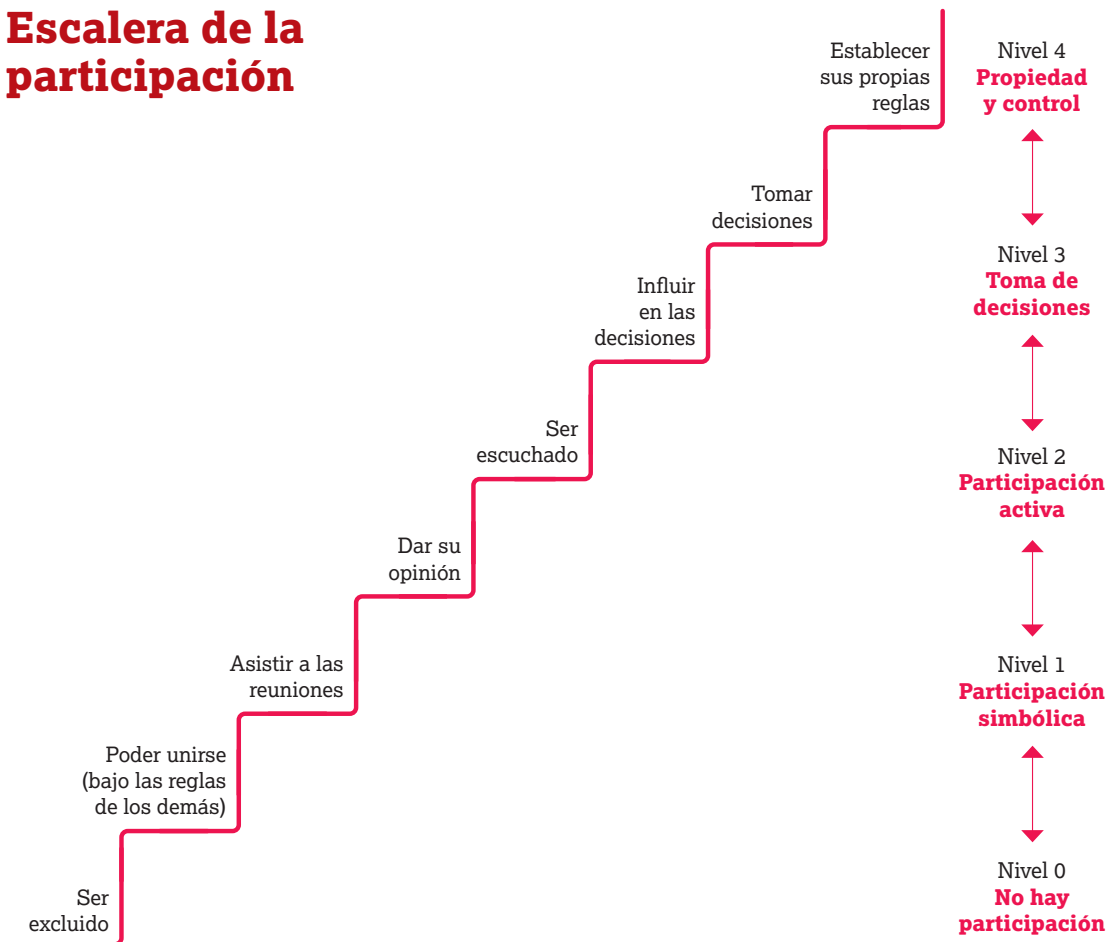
Escalera de la participación

Establecer sus propias reglas

Tomar decisiones

Influir en las decisiones

Ser escuchado

Dar su opinión

Asistir a las reuniones

Poder unirse (bajo las reglas de los demás)

Ser excluido

Nivel 4
Propiedad y control

Nivel 3
Toma de decisiones

Nivel 2
Participación activa

Nivel 1
Participación simbólica

Nivel 0
No hay participación